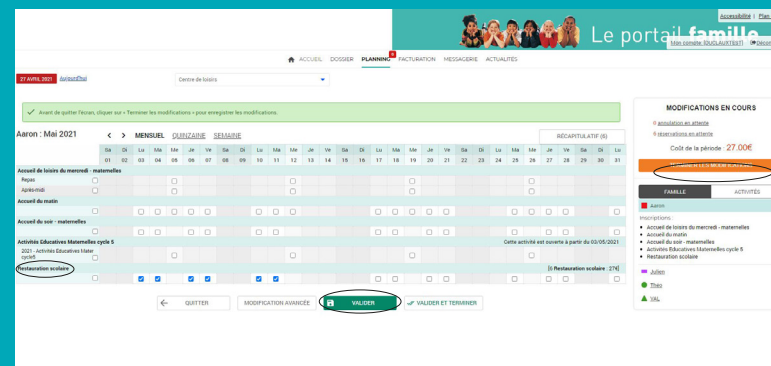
Accessibilité | Plan

Le portail famille

Mon compte [DUCLAUXTEST] Déconnexion

ACCUEIL DOSSIER PLANNING 6 FACTURATION MESSAGERIE ACTUALITÉS

27 AVRIL 2021 Aujourd'hui

Centre de loisirs

Avant de quitter l'écran, cliquer sur « Terminer les modifications » pour enregistrer les modifications.

Aaron : Mai 2021

MENSUEL QUINZAINE SEMAINE

RÉCAPITULATIF (6)

| | Sa 01 | Di 02 | Lu 03 | Ma 04 | Me 05 | Je 06 | Ve 07 | Sa 08 | Di 09 | Lu 10 | Ma 11 | Me 12 | Je 13 | Ve 14 | Sa 15 | Di 16 | Lu 17 | Ma 18 | Me 19 | Je 20 | Ve 21 | Sa 22 | Di 23 | Lu 24 | Ma 25 | Me 26 | Je 27 | Ve 28 | Sa 29 | Di 30 | Lu 31 |
|---|---|---|---|---|---|---|---|---|---|---|---|---|---|---|---|---|---|---|---|---|---|---|---|---|---|---|---|---|---|---|---|
| Accueil de loisirs du mercredi - maternelles | | | | | | | | | | | | | | | | | | | | | | | | | | | | | | | |
| Repas | | | | | | | | | | | | | | | | | | | | | | | | | | | | | | | |
| Après-midi | | | | | | | | | | | | | | | | | | | | | | | | | | | | | | | |
| Accueil du matin | | | | | | | | | | | | | | | | | | | | | | | | | | | | | | | |
| Accueil du soir - maternelles | | | | | | | | | | | | | | | | | | | | | | | | | | | | | | | |
| Activités Educatives Maternelles cycle 5 | Cette activité est ouverte à partir du 03/05/2021 | | | | | | | | | | | | | | | | | | | | | | | | | | | | | | |
| 2021 - Activités Educatives Mater cycle5 | | | | | | | | | | | | | | | | | | | | | | | | | | | | | | | |
| Restauration scolaire | [6 Restauration scolaire : 27€] | | | | | | | | | | | | | | | | | | | | | | | | | | | | | | |

QUITTER

MODIFICATION AVANCÉE

VALIDER

VALIDER ET TERMINER

MODIFICATIONS EN COURS

0 annulation en attente

6 réservations en attente

Coût de la période : 27.00€

TERMINER LES MODIFICATIONS

FAMILLE

ACTIVITÉS

Aaron

Inscriptions :

Accueil de loisirs du mercredi - maternelles
Accueil du matin
Accueil du soir - maternelles
Activités Educatives Maternelles cycle 5
Restauration scolaire

Julien

Theo

VAL